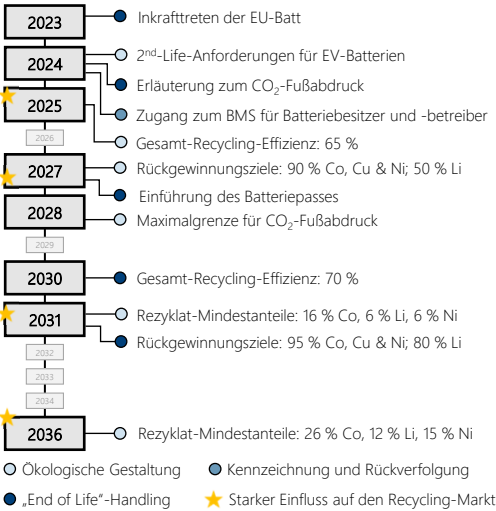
2023 Inkrafttreten der EU-Batt

2024 2$^{nd}$-Life-Anforderungen für EV-Batterien

Erläuterung zum $CO_2$-Fußabdruck

2025 Zugang zum BMS für Batteriebesitzer und -betreiber

Gesamt-Recycling-Effizienz: 65 %

2026

2027 Rückgewinnungsziele: 90 % Co, Cu & Ni; 50 % Li

Einführung des Batteriepasses

2028 Maximalgrenze für $CO_2$-Fußabdruck

2029

2030 Gesamt-Recycling-Effizienz: 70 %

2031 Rezyklat-Mindestanteile: 16 % Co, 6 % Li, 6 % Ni

Rückgewinnungsziele: 95 % Co, Cu & Ni; 80 % Li

2032

2033

2034

2036 Rezyklat-Mindestanteile: 26 % Co, 12 % Li, 15 % Ni

Ökologische Gestaltung

Kennzeichnung und Rückverfolgung

„End of Life"-Handling

Starker Einfluss auf den Recycling-Markt